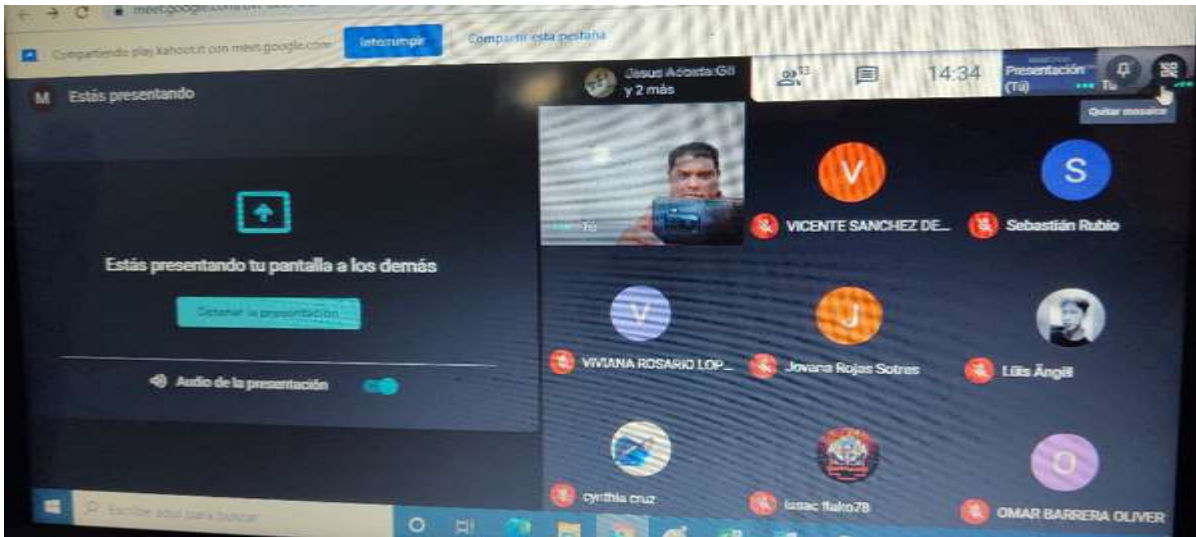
meet.google.com/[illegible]

Compartiendo play.kahoot.it con meet.google.com

Interrumpir

Compartir esta pestaña

Jesus Acosta Gil y 2 más

13

14:34

Presentación (Tú)

Tú

Quitar mosaico

M Estás presentando

Estás presentando tu pantalla a los demás

Detener la presentación

Audio de la presentación

Tú

V VICENTE SANCHEZ DE...

S Sebastián Rubio

V VIVIANA ROSARIO LOP...

J Jovana Rojas Sotres

Luis Ángel

cynthia cruz

Isaac flako78

O OMAR BARRERA OLIVER

Escribe aquí para buscar